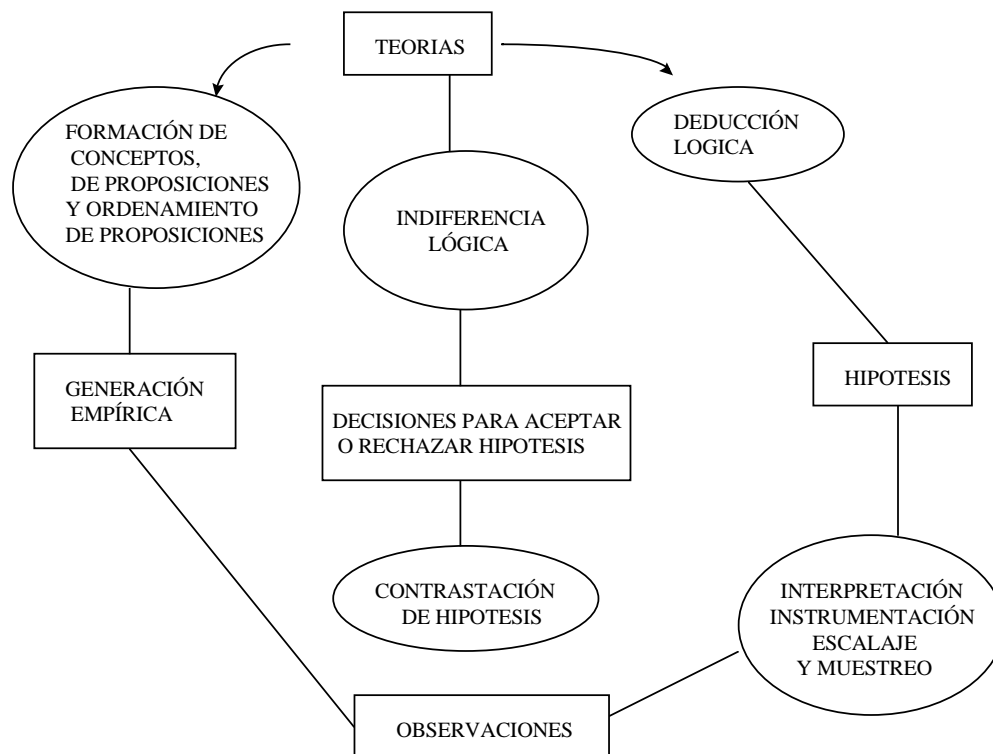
TEORIAS

FORMACIÓN DE CONCEPTOS, DE PROPOSICIONES Y ORDENAMIENTO DE PROPOSICIONES

INDIFERENCIA LÓGICA

DEDUCCIÓN LOGICA

GENERACIÓN EMPÍRICA

DECISIONES PARA ACEPTAR O RECHAZAR HIPOTESIS

HIPOTESIS

CONTRASTACIÓN DE HIPOTESIS

INTERPRETACIÓN INSTRUMENTACIÓN ESCALAJE Y MUESTREO

OBSERVACIONES